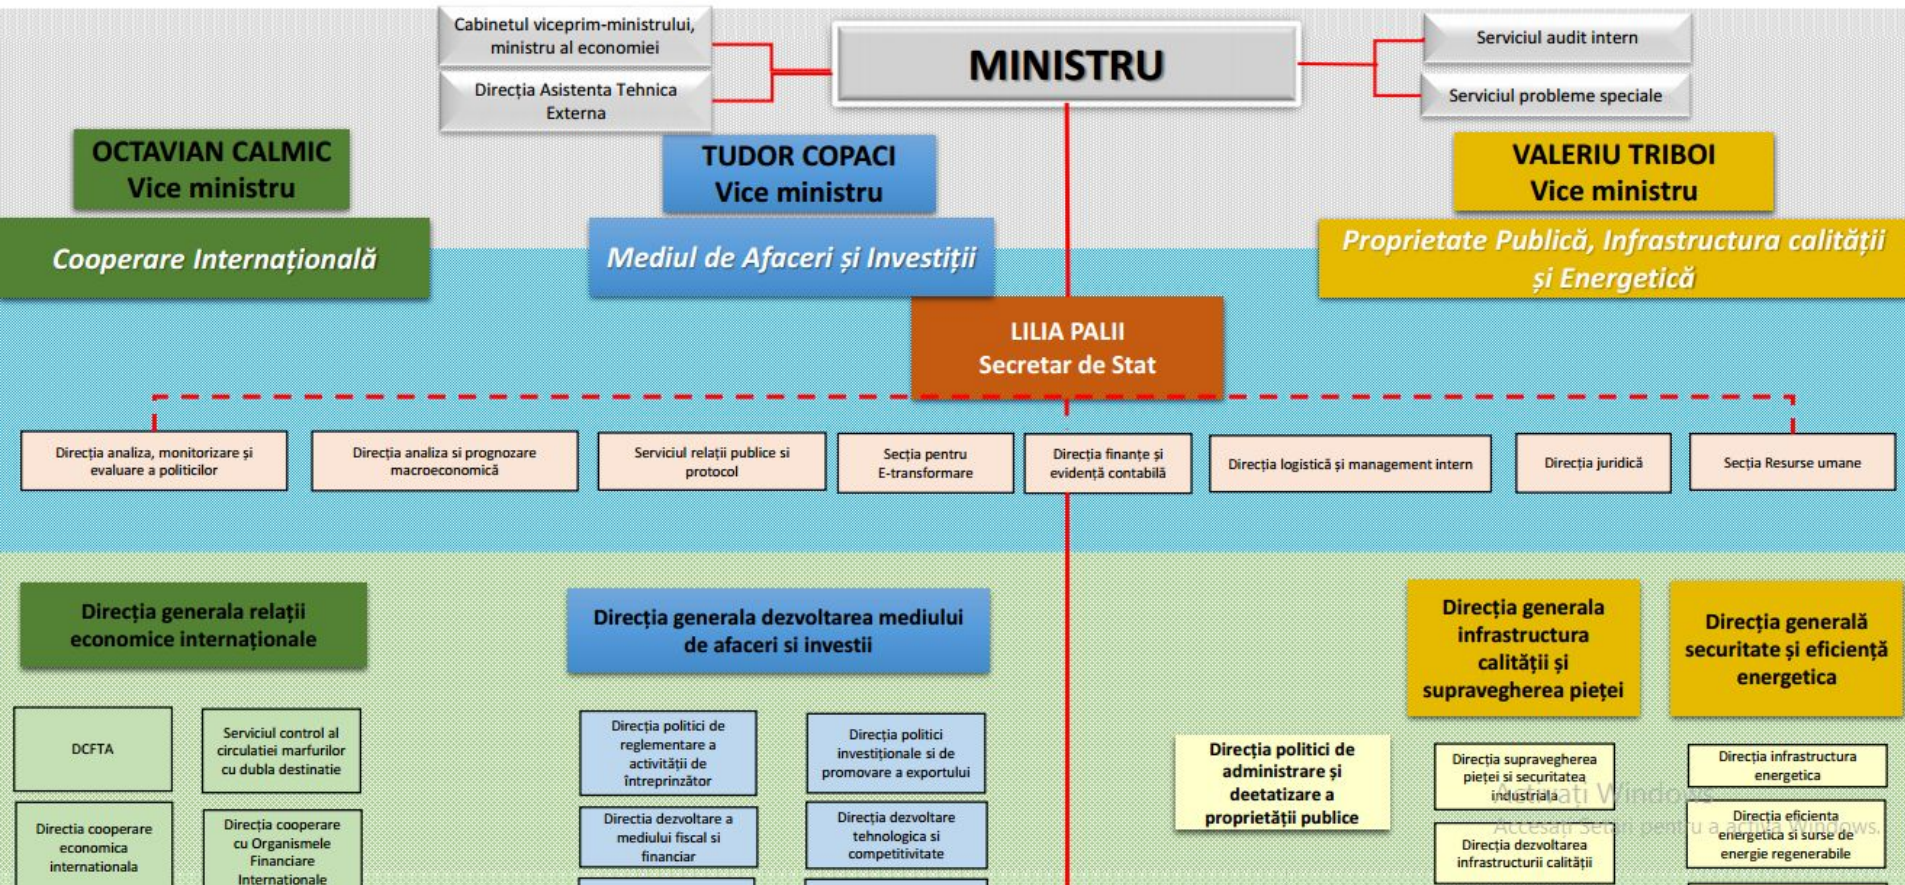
Cabinetul viceprim-ministrului, ministru al economiei

Direcția Asistenta Tehnica Externa

MINISTRU

Serviciul audit intern

Serviciul probleme speciale

OCTAVIAN CALMIC
Vice ministru

TUDOR COPACI
Vice ministru

VALERIU TRIBOI
Vice ministru

Cooperare Internațională

Mediul de Afaceri și Investiții

Proprietate Publică, Infrastructura calității și Energetică

LILIA PALII
Secretar de Stat

Direcția analiza, monitorizare și evaluare a politicilor

Direcția analiza si prognozare macroeconomică

Serviciul relații publice si protocol

Secția pentru E-transformare

Direcția finanțe și evidență contabilă

Direcția logistică și management intern

Direcția juridică

Secția Resurse umane

Direcția generala relații economice internaționale

Direcția generala dezvoltarea mediului de afaceri si investii

Direcția generala infrastructura calității și supravegherea pieței

Direcția generală securitate și eficiență energetica

DCFTA

Serviciul control al circulatiei marfurilor cu dubla destinatie

Directia cooperare economica internationala

Direcția cooperare cu Organismele Financiare Internationale

Direcția politici de reglementare a activității de întreprinzător

Direcția politici investiționale si de promovare a exportului

Direcția dezvoltare a mediului fiscal si financiar

Direcția dezvoltare tehnologica si competitivitate

Direcția politici de administrare și deetatizare a proprietății publice

Direcția supravegherea pieței si securitatea industriala

Direcția dezvoltarea infrastructurii calității

Direcția infrastructura energetica

Direcția eficienta energetica si surse de energie regenerabile

Activați Windows
Accesați Setări pentru a activa Windows.